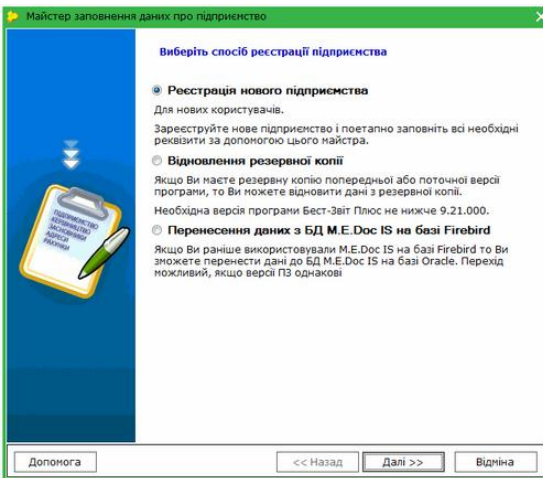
Майстер заповнення даних про підприємство

Виберіть спосіб реєстрації підприємства

Реєстрація нового підприємства

Для нових користувачів.

Зареєструйте нове підприємство і поетапно заповніть всі необхідні реквізити за допомогою цього майстра.

Відновлення резервної копії

Якщо Ви маєте резервну копію попередньої або поточної версії програми, то Ви можете відновити дані з резервної копії.

Необхідна версія програми Бест-Звіт Плюс не нижче 9.21.000.

Перенесення даних з БД M.E.Doc IS на базі Firebird

Якщо Ви раніше використовували M.E.Doc IS на базі Firebird то Ви зможете перенести дані до БД M.E.Doc IS на базі Oracle. Перехід можливий, якщо версії ПЗ однакові

ПІДПРИЄМСТВО КЕРІВНИЦТВО ЗАСНОВНИКИ АДРЕСИ РАХУНКИ

Допомога

<< Назад

Далі >>

Відміна